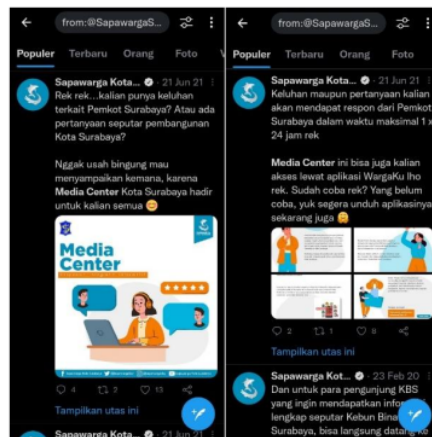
from:@SapawargaS...

Populer Terbaru Orang Foto V

Sapawarga Kota... · 21 Jun 21

Rek rek...kalian punya keluhan terkait Pemkot Surabaya? Atau ada pertanyaan seputar pembangunan Kota Surabaya?

Nggak usah bingung mau menyampaikan kemana, karena Media Center Kota Surabaya hadir untuk kalian semua 😊

Media Center

4 2 13

Tampilkan utas ini

Sapawarga Kota... · 21 Jun 21

from:@SapawargaS...

Populer Terbaru Orang Foto

Sapawarga Kota... · 21 Jun 21

Keluhan maupun pertanyaan kalian akan mendapat respon dari Pemkot Surabaya dalam waktu maksimal 1 x 24 jam rek

Media Center ini bisa juga kalian akses lewat aplikasi WargaKu lho rek. Sudah coba rek? Yang belum coba, yuk segera unduh aplikasinya sekarang juga 😊

2 1 8

Tampilkan utas ini

Sapawarga Kota... · 23 Feb 20

Dan untuk para pengunjung KBS yang ingin mendapatkan infor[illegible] lengkap seputar Kebun Bina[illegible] Surabaya, bisa langsung datang ke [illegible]